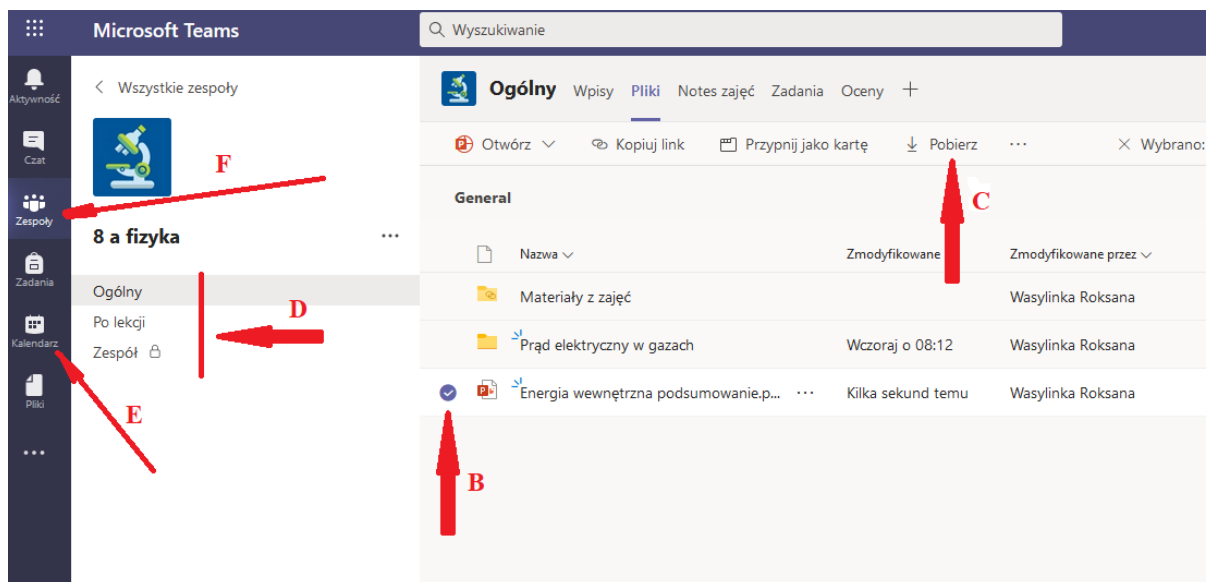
Microsoft Teams

Wyszukiwanie

Aktywność
Czat
Zespoły
Zadania
Kalendarz
Pliki
...

< Wszystkie zespoły

F

8 a fizyka ...

Ogólny
Po lekcji
Zespół

D

E

Ogólny Wpisy Pliki Notes zajęć Zadania Oceny +

Otwórz Kopiuj link Przypnij jako kartę Pobierz ··· × Wybrano:

C

General

| | Nazwa | Zmodyfikowane | Zmodyfikowane przez |
|---|---|---|---|
| | Materiały z zajęć | | Wasylinka Roksana |
| | Prąd elektryczny w gazach | Wczoraj o 08:12 | Wasylinka Roksana |
| | Energia wewnętrzna podsumowanie.p... ··· | Kilka sekund temu | Wasylinka Roksana |

B